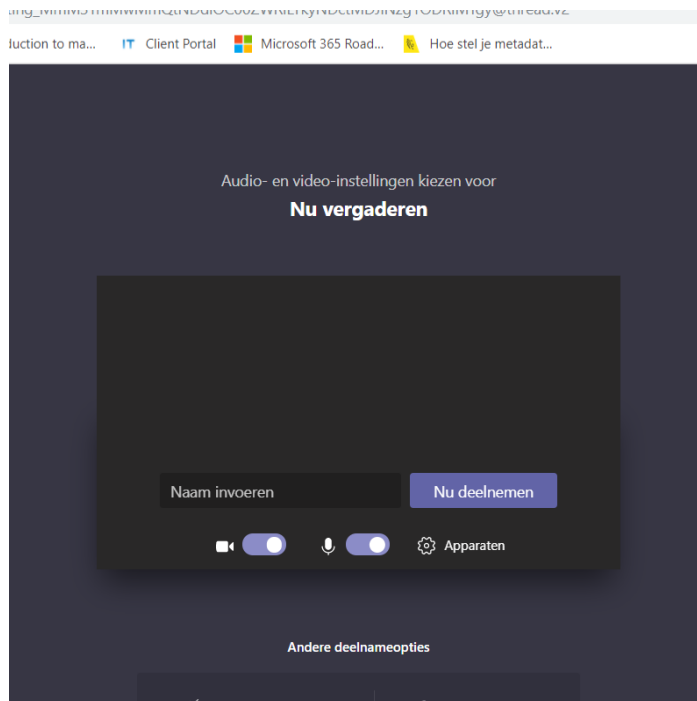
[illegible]@thread.v2

luction to ma... IT Client Portal Microsoft 365 Road... Hoe stel je metadat...

Audio- en video-instellingen kiezen voor
Nu vergaderen

Naam invoeren
Nu deelnemen

Apparaten

Andere deelnameopties